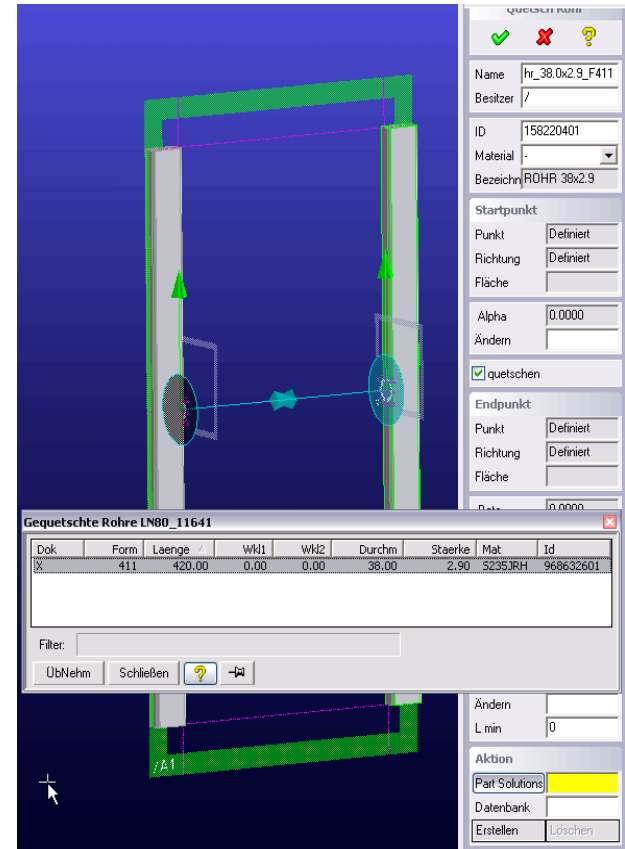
Quetsch Rohr

✔ ✘ ?

Name hr_38.0x2.9_F411
Besitzer /

ID 158220401
Material -
Bezeichn ROHR 38x2.9

Startpunkt
Punkt Definiert
Richtung Definiert
Fläche

Alpha 0.0000
Ändern

quetschen

Endpunkt
Punkt Definiert
Richtung Definiert
Fläche

Beta 0.0000

Gequetschte Rohre LN80_11641

| Dok | Form | Laenge | Wkl1 | Wkl2 | Durchm | Staerke | Mat | Id |
|---|---|---|---|---|---|---|---|---|
| X | 411 | 420.00 | 0.00 | 0.00 | 38.00 | 2.90 | S235JRH | 968632601 |

Filter:

ÜbNehm Schließen ?

Ändern
L min 0

Aktion
Part Solutions
Datenbank
Erstellen Löschen

/A1